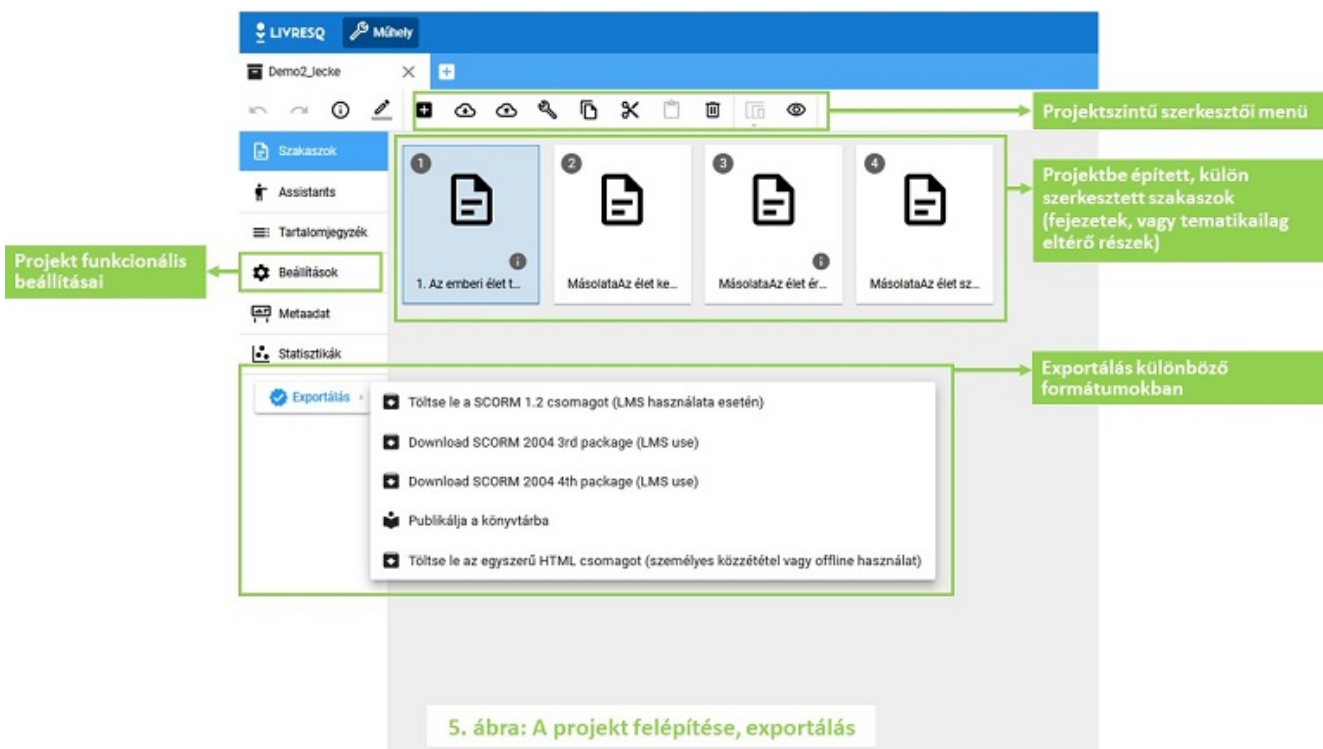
LIVRESQ Műhely

Demo2_lecke

Projektszintű szerkesztői menü

Szakaszok

Assistants

Tartalomjegyzék

Beállítások

Metaadat

Statisztikák

Projekt funkcionális beállításai

1 1. Az emberi élet t...

2 MásolataAz élet ke...

3 MásolataAz élet ér...

4 MásolataAz élet sz...

Projektbe épített, külön szerkesztett szakaszok (fejezetek, vagy tematikailag eltérő részek)

Exportálás

Töltse le a SCORM 1.2 csomagot (LMS használata esetén)

Download SCORM 2004 3rd package (LMS use)

Download SCORM 2004 4th package (LMS use)

Publikálja a könyvtárba

Töltse le az egyszerű HTML csomagot (személyes közzététel vagy offline használat)

Exportálás különböző formátumokban

5. ábra: A projekt felépítése, exportálás